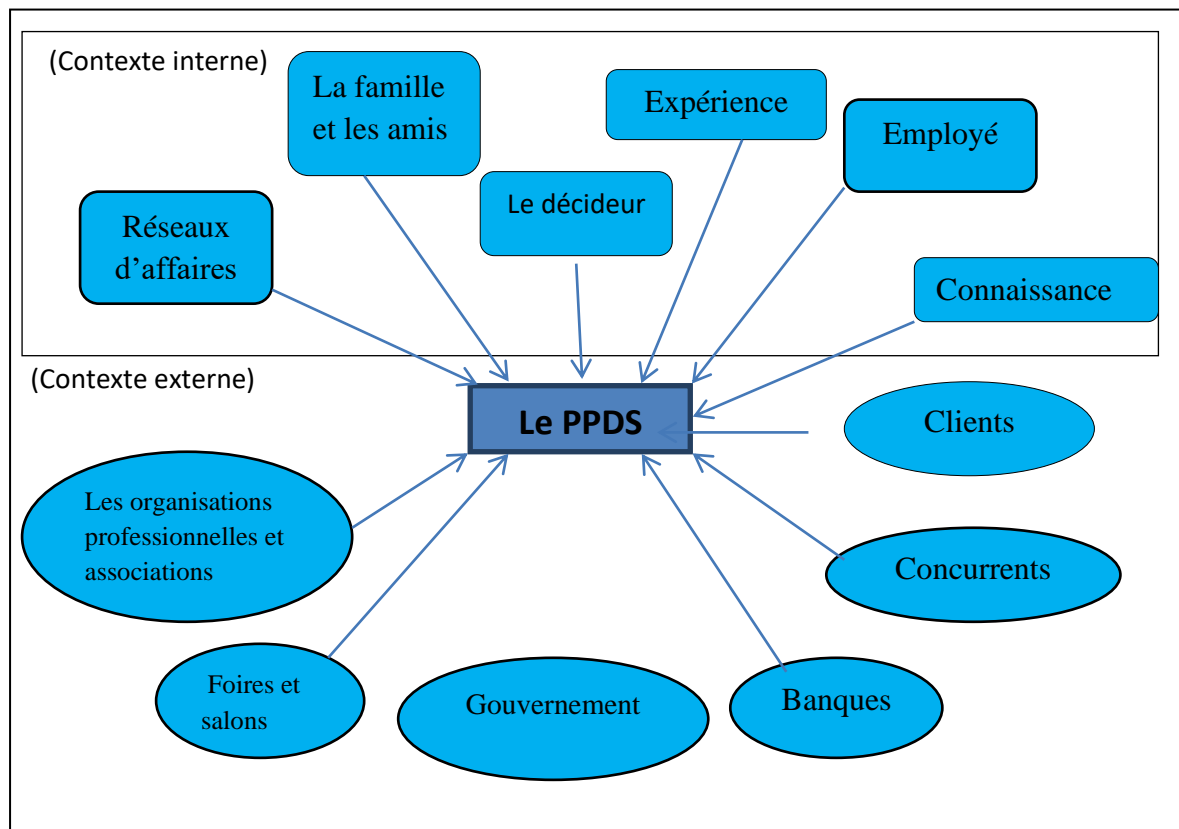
(Contexte interne)

La famille et les amis

Expérience

Employé

Le décideur

Réseaux d'affaires

Connaissance

(Contexte externe)

Le PPDS

Clients

Les organisations professionnelles et associations

Concurrents

Foires et salons

Gouvernement

Banques